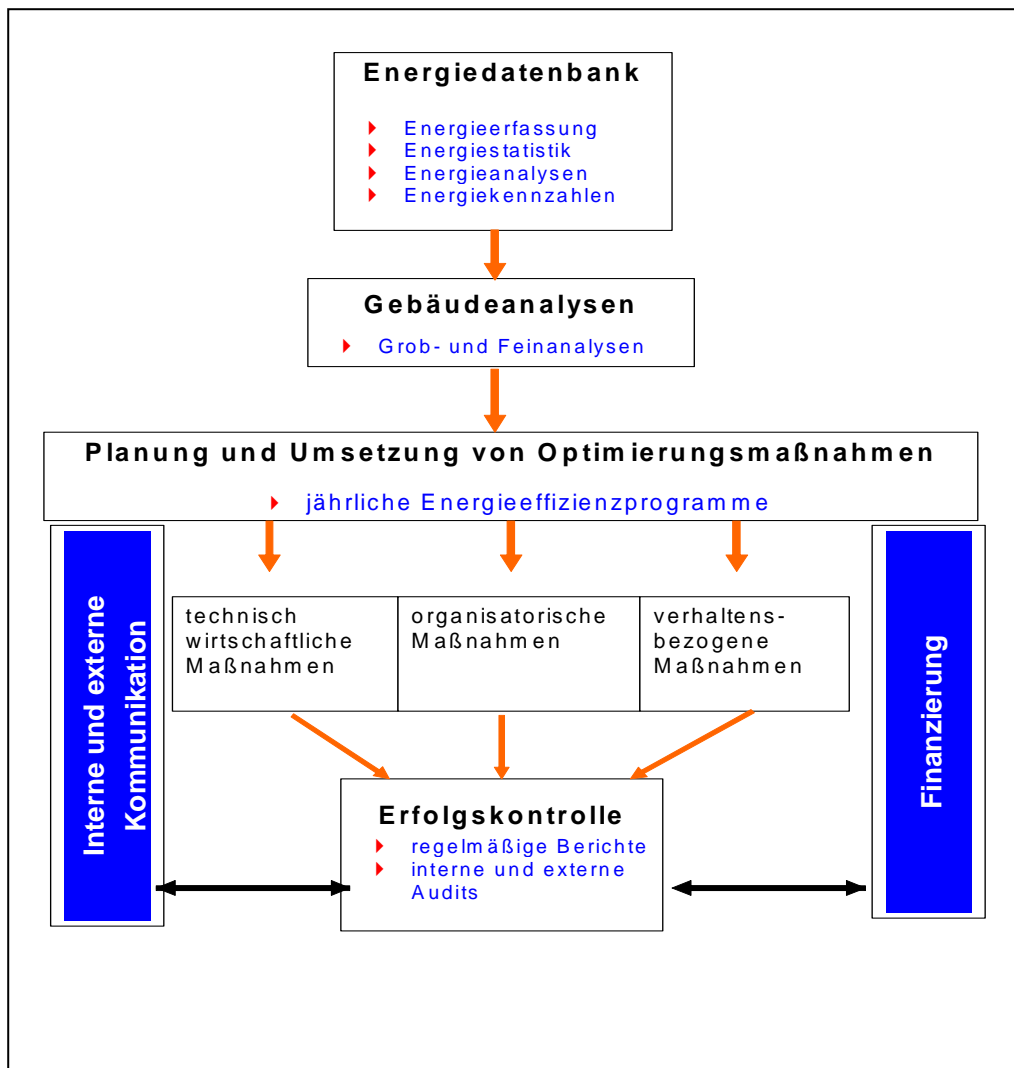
Energiedatenbank

Energieerfassung
Energiestatistik
Energieanalysen
Energiekennzahlen

Gebäudeanalysen

Grob- und Feinanalysen

Planung und Umsetzung von Optimierungsmaßnahmen

jährliche Energieeffizienzprogramme

Interne und externe Kommunikation

technisch wirtschaftliche Maßnahmen

organisatorische Maßnahmen

verhaltensbezogene Maßnahmen

Finanzierung

Erfolgskontrolle

regelmäßige Berichte
interne und externe Audits